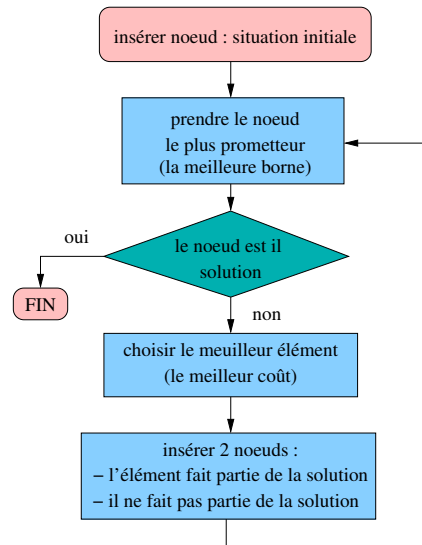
insérer noeud : situation initiale

prendre le noeud
le plus prometteur
(la meilleure borne)

le noeud est il
solution

oui

FIN

non

choisir le meuilleur élément
(le meilleur coût)

insérer 2 noeuds :
– l'élément fait partie de la solution
– il ne fait pas partie de la solution